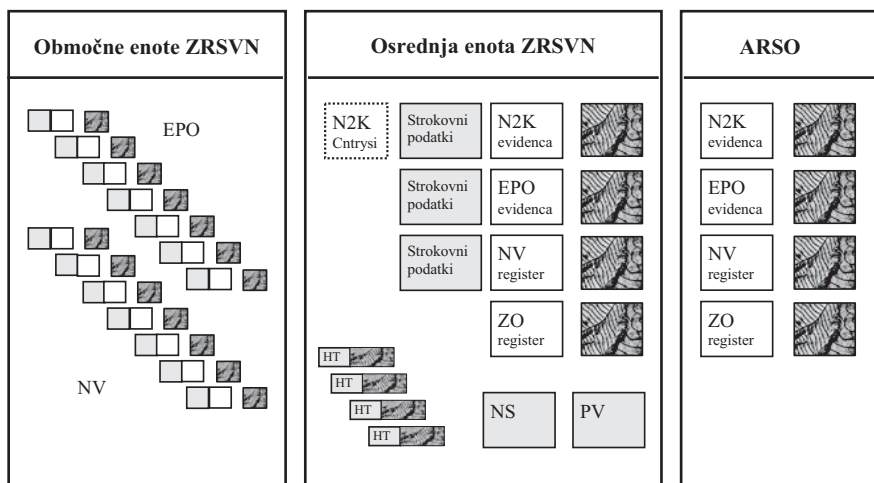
Območne enote ZRSVN

EPO

NV

Osrednja enota ZRSVN

N2K Cntrysi

Strokovni podatki

N2K evidenca

Strokovni podatki

EPO evidenca

Strokovni podatki

NV register

ZO register

HT

HT

HT

HT

NS

PV

ARSO

N2K evidenca

EPO evidenca

NV register

ZO register